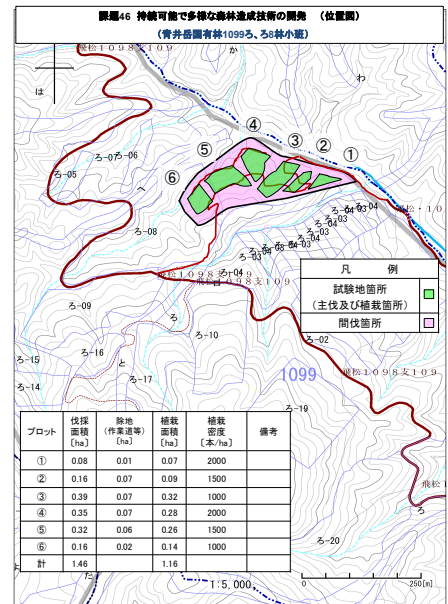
課題46 持続可能で多様な森林造成技術の開発 （位置図）

（青井岳国有林1099ろ、ろ8林小班）

飛松・１０９８支１０９

か

わ

は

④ ③ ② ①

⑤

⑥

ろ-07 ろ-06

ろ-05

へ

ろ-08

飛松・１０

ろ-04

ろ-03

ろ-04

ろ-03

飛松１０９８支１０９

ろ-09

ろ-10

ろ

ろ-15

ろ-16

と

ろ-17

ろ-14

ろ-02

1099

飛松１０９８支１０９

ろ-19

ろ-20

| 凡 | 例 |
|---|---|
| 試験地箇所（主伐及び植栽箇所） | |
| 間伐箇所 | |

| プロット | 伐採面積 [ha] | 除地（作業道等）[ha] | 植栽面積 [ha] | 植栽密度 [本/ha] | 備考 |
|---|---|---|---|---|---|
| ① | 0.08 | 0.01 | 0.07 | 2000 | |
| ② | 0.16 | 0.07 | 0.09 | 1500 | |
| ③ | 0.39 | 0.07 | 0.32 | 1000 | |
| ④ | 0.35 | 0.07 | 0.28 | 2000 | |
| ⑤ | 0.32 | 0.06 | 0.26 | 1500 | |
| ⑥ | 0.16 | 0.02 | 0.14 | 1000 | |
| 計 | 1.46 | | 1.16 | | |

1：5,000

0 250[m]